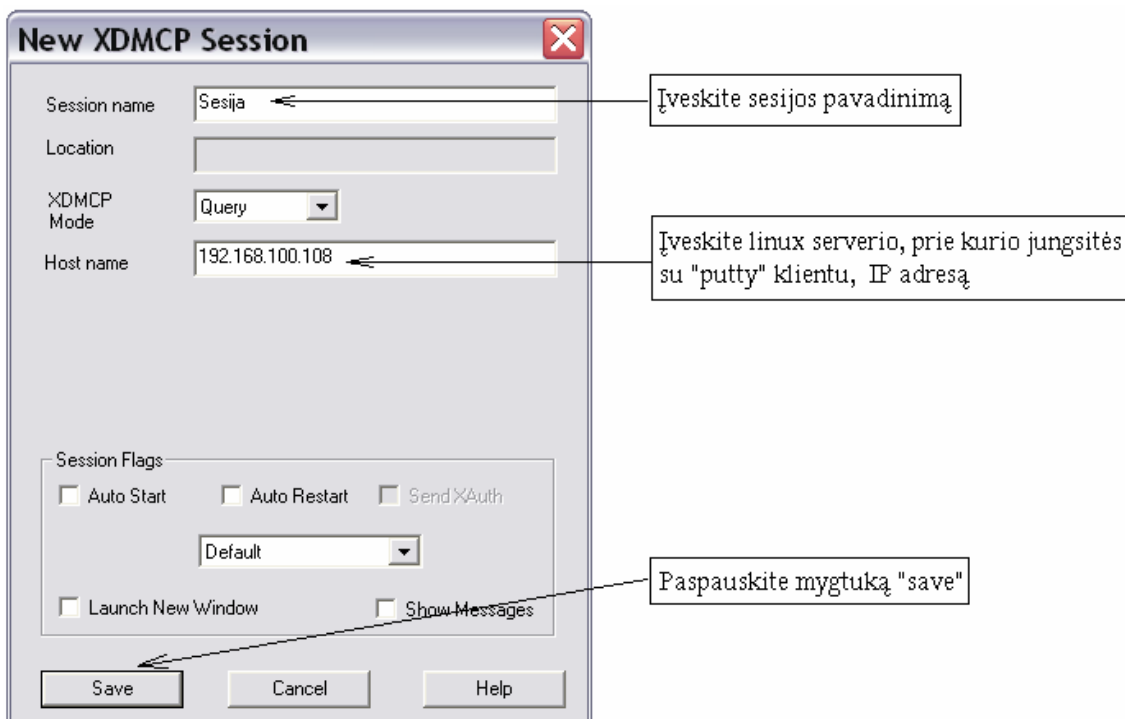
New XDMCP Session

Session name Sesija

Location

XDMCP Mode Query

Host name 192.168.100.108

Session Flags

Auto Start

Auto Restart

Send XAuth

Default

Launch New Window

Show Messages

Save

Cancel

Help

Įveskite sesijos pavadinimą

Įveskite linux serverio, prie kurio jungsitės su "putty" klientu, IP adresą

Paspauskite mygtuką "save"